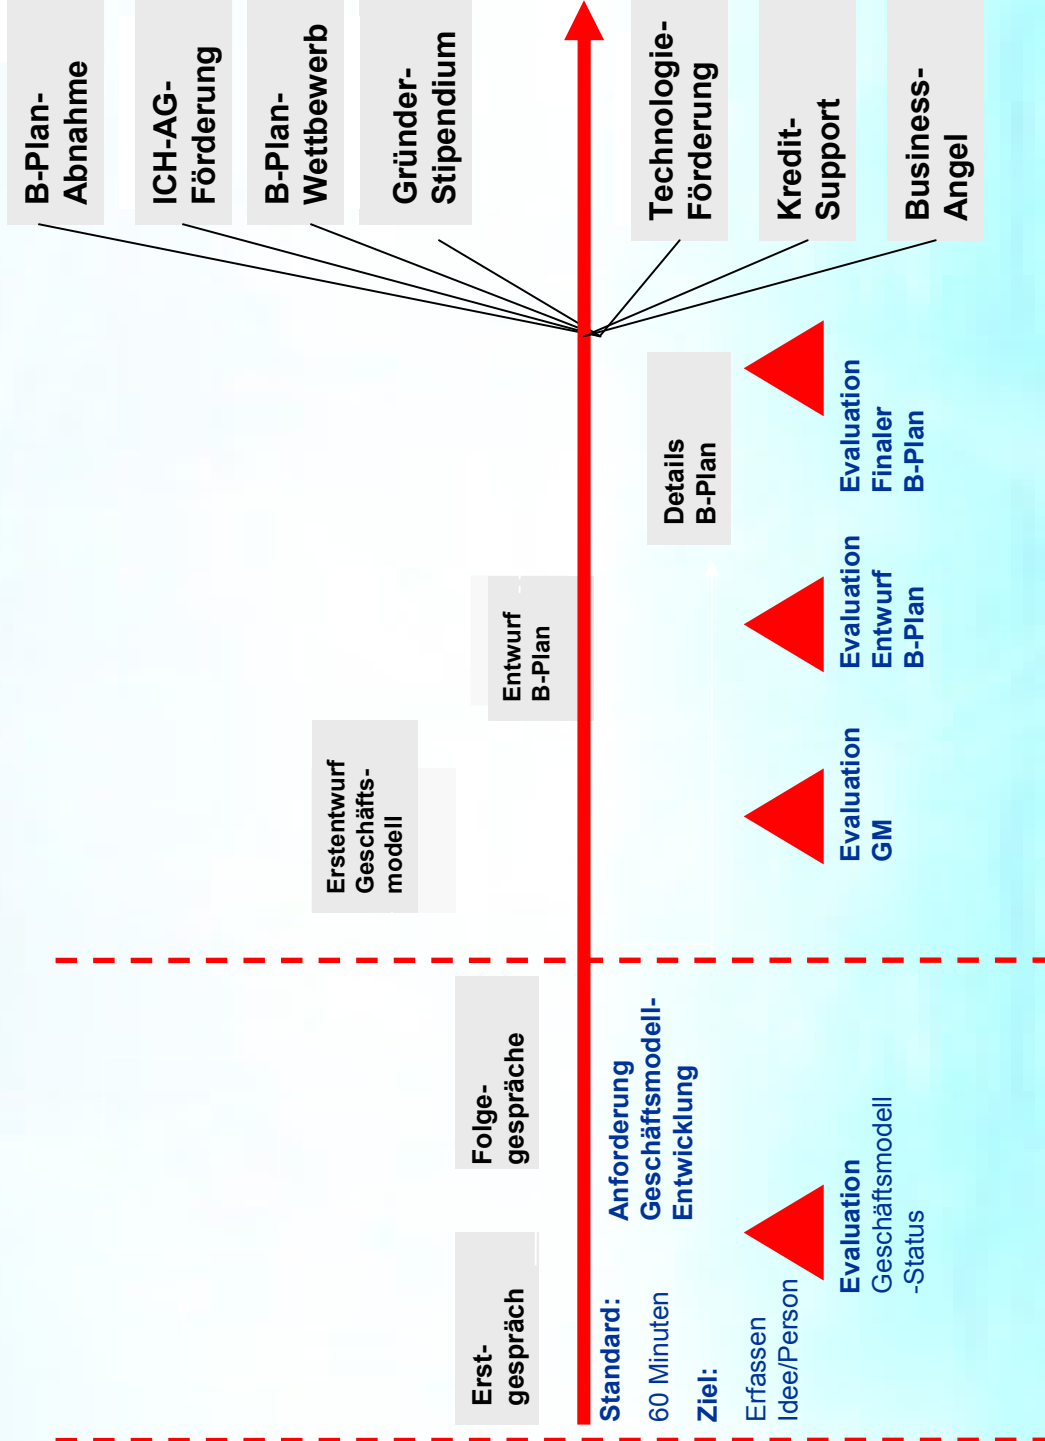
B-Plan-Abnahme

ICH-AG-Förderung

B-Plan-Wettbewerb

Gründer-Stipendium

Technologie-Förderung

Kredit-Support

Business-Angel

Details B-Plan

Evaluation Finaler B-Plan

Entwurf B-Plan

Evaluation Entwurf B-Plan

Erstentwurf Geschäfts-modell

Evaluation GM

Folge-gespräche

Anforderung Geschäftsmodell-Entwicklung

Erst-gespräch

Standard: 60 Minuten

Ziel: Erfassen Idee/Person

Evaluation Geschäftsmodell -Status